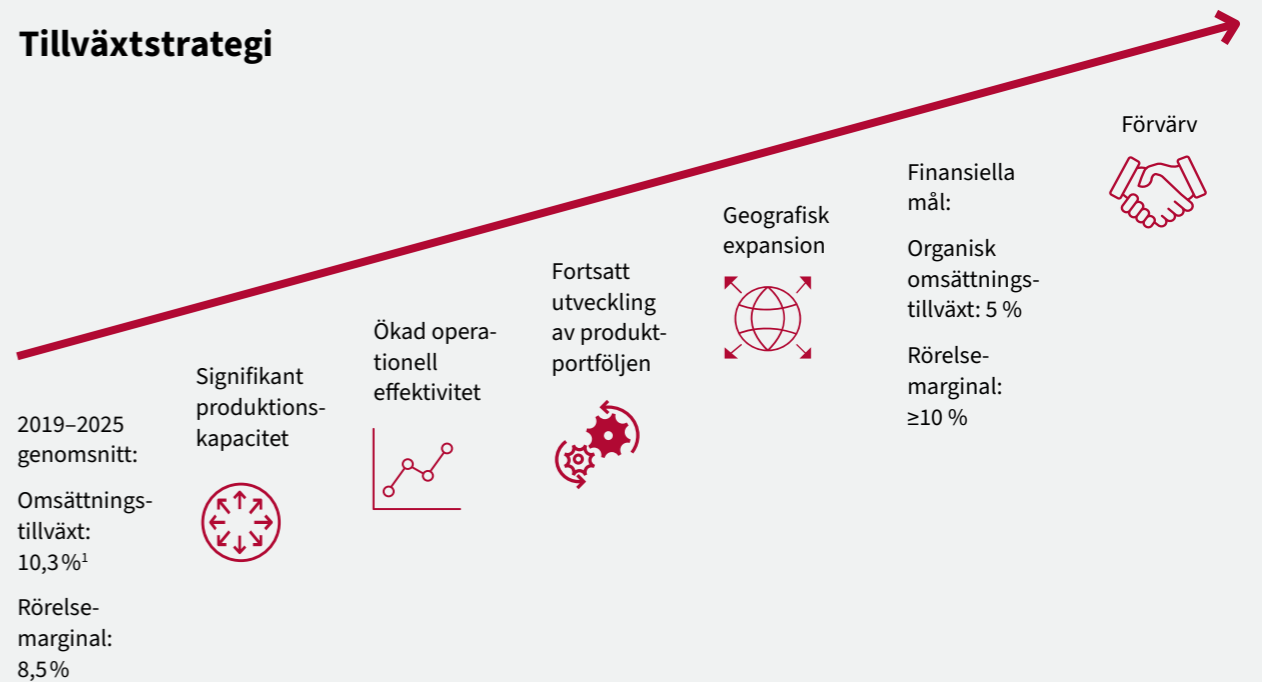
Tillväxtstrategi

2019–2025 genomsnitt:

Omsättningstillväxt: 10,3 %$^1$

Rörelsemarginal: 8,5 %

Signifikant produktionskapacitet

Ökad operationell effektivitet

Fortsatt utveckling av produktportföljen

Geografisk expansion

Finansiella mål:

Organisk omsättningstillväxt: 5 %

Rörelsemarginal: ≥10 %

Förvärv